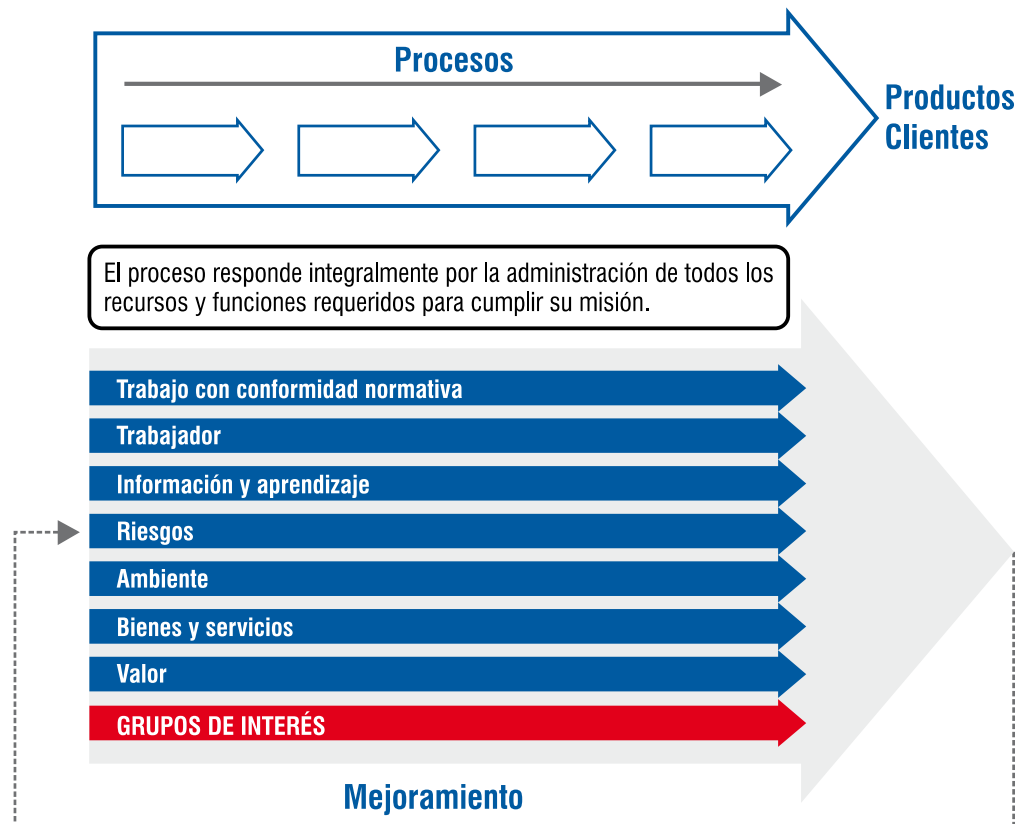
Procesos

Productos
Clientes

El proceso responde integralmente por la administración de todos los recursos y funciones requeridos para cumplir su misión.

Trabajo con conformidad normativa

Trabajador

Información y aprendizaje

Riesgos

Ambiente

Bienes y servicios

Valor

GRUPOS DE INTERÉS

Mejoramiento